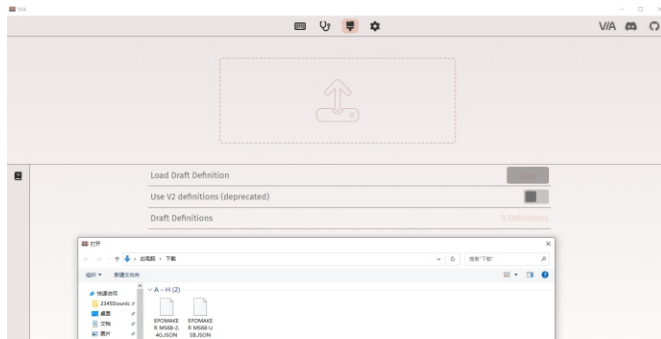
VIA

VIA

Load Draft Definition

Use V2 definitions (deprecated)

Draft Definitions

0 Definitions

打开

此电脑 > 下载

搜索"下载"

组织 ▾ 新建文件夹

快速访问

2345Downlo

桌面

文档

图片

A - H (2)

EPOMAKER MS68-2.4G.JSON

EPOMAKER MS68-USB.JSON